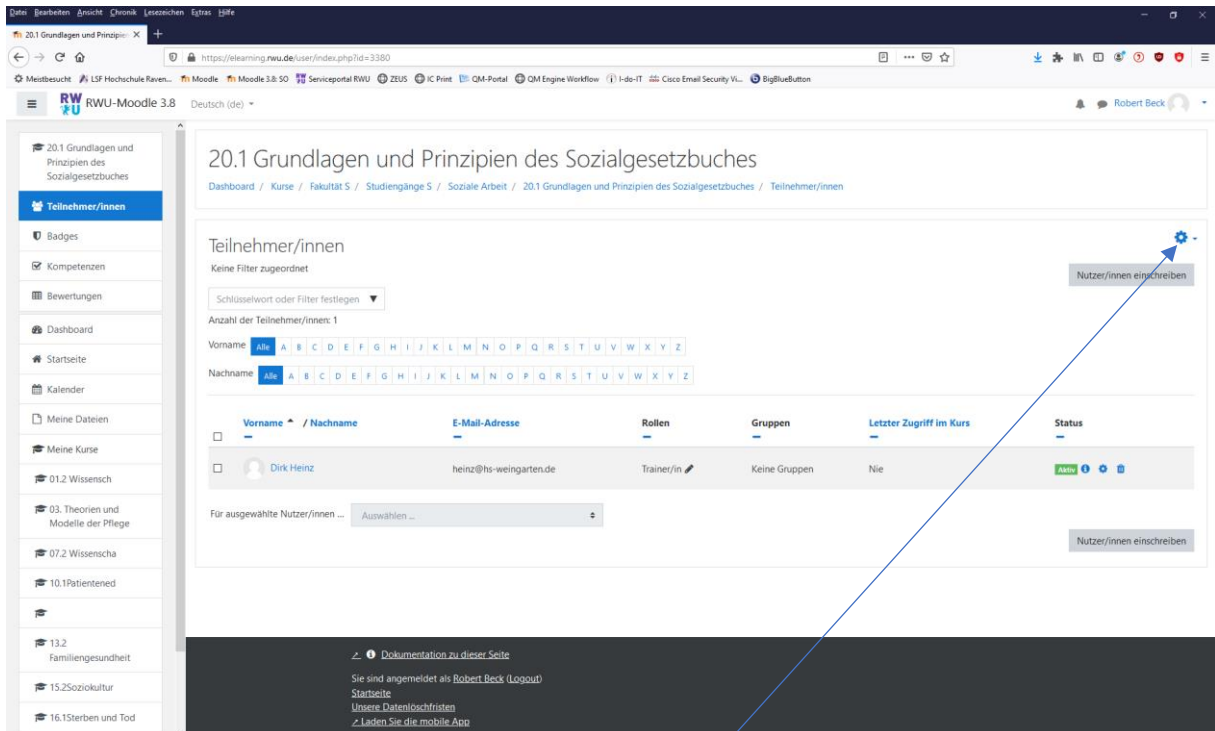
Datei Bearbeiten Ansicht Chronik Lesezeichen Extras Hilfe

20.1 Grundlagen und Prinzipie ×

https://elearning.rwu.de/user/index.php?id=3380

Meistbesucht LSF Hochschule Raven... Moodle Moodle 3.8: SO Serviceportal RWU ZEUS IC Print QM-Portal QM Engine Workflow I-do-IT Cisco Email Security Vi... BigBlueButton

RWU-Moodle 3.8 Deutsch (de)

Robert Beck

20.1 Grundlagen und Prinzipien des Sozialgesetzbuches

Teilnehmer/innen

Badges

Kompetenzen

Bewertungen

Dashboard

Startseite

Kalender

Meine Dateien

Meine Kurse

01.2 Wissensch

03. Theorien und Modelle der Pflege

07.2 Wissenscha

10.1Patientened

13.2 Familiengesundheit

15.2Soziokultur

16.1Sterben und Tod

20.1 Grundlagen und Prinzipien des Sozialgesetzbuches

Dashboard / Kurse / Fakultät S / Studiengänge S / Soziale Arbeit / 20.1 Grundlagen und Prinzipien des Sozialgesetzbuches / Teilnehmer/innen

Teilnehmer/innen

Keine Filter zugeordnet

Nutzer/innen einschreiben

Schlüsselwort oder Filter festlegen

Anzahl der Teilnehmer/innen: 1

Vorname Alle A B C D E F G H I J K L M N O P Q R S T U V W X Y Z

Nachname Alle A B C D E F G H I J K L M N O P Q R S T U V W X Y Z

| | Vorname / Nachname | E-Mail-Adresse | Rollen | Gruppen | Letzter Zugriff im Kurs | Status |
|---|---|---|---|---|---|---|
| | Dirk Heinz | heinz@hs-weingarten.de | Trainer/in | Keine Gruppen | Nie | Aktiv |

Für ausgewählte Nutzer/innen ... Auswählen ...

Nutzer/innen einschreiben

Dokumentation zu dieser Seite

Sie sind angemeldet als Robert Beck (Logout)
Startseite
Unsere Datenlöschfristen
Laden Sie die mobile App